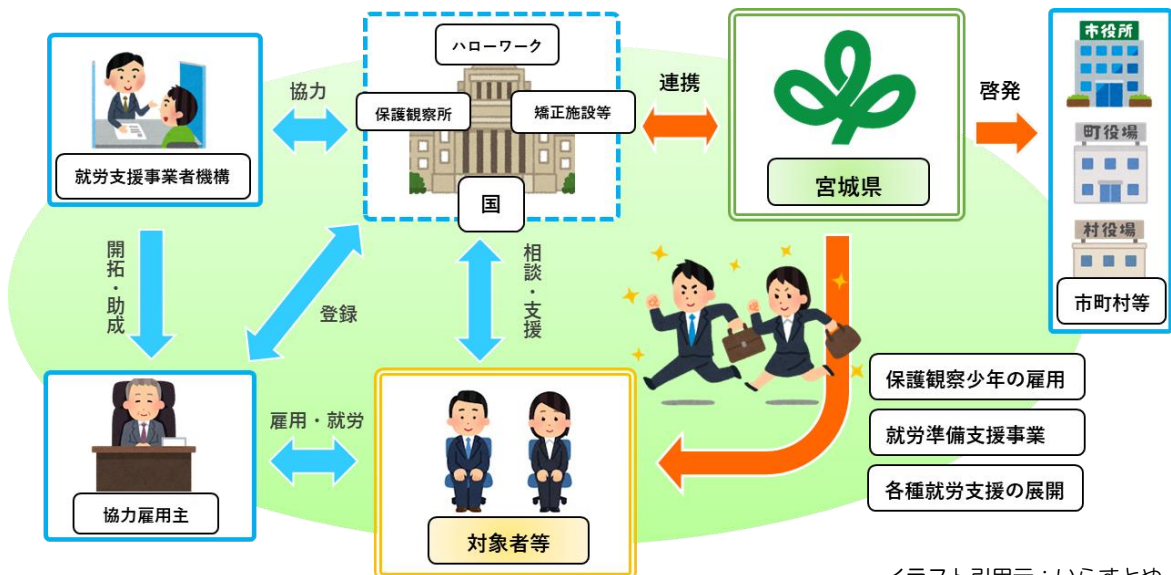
就労支援事業者機構

協力

ハローワーク

保護観察所

矯正施設等

国

連携

宮城県

啓発

市役所

町役場

村役場

市町村等

開拓・助成

登録

相談・支援

保護観察少年の雇用

就労準備支援事業

各種就労支援の展開

協力雇用主

雇用・就労

対象者等

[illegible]